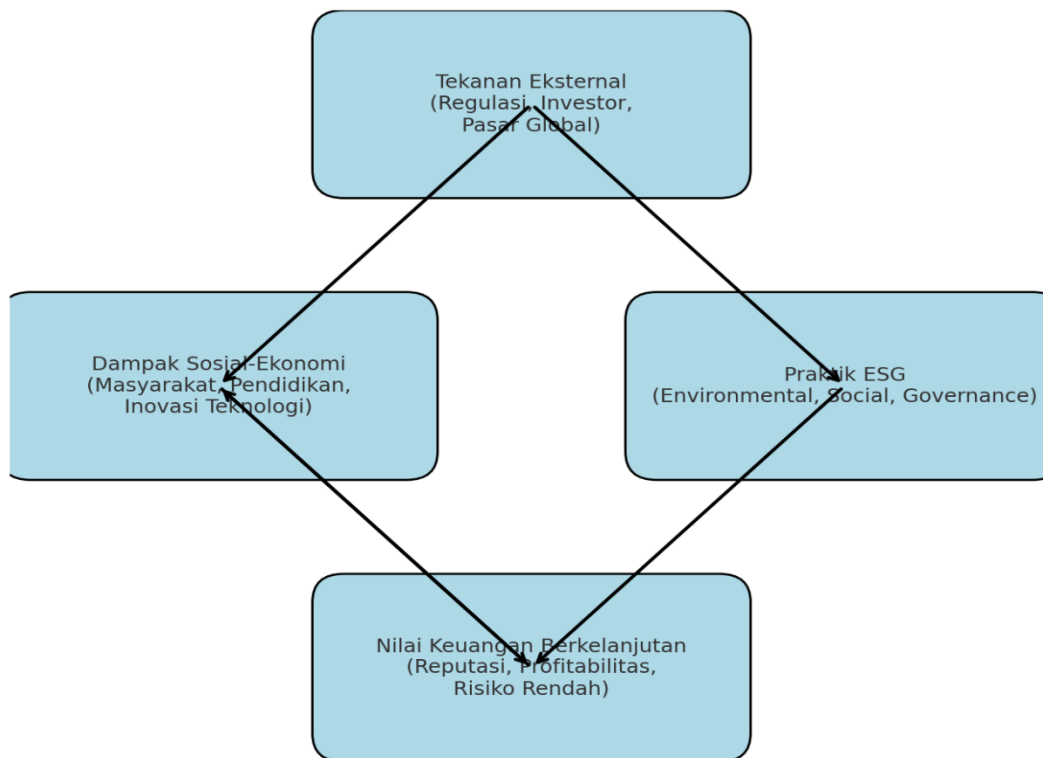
Tekanan Eksternal
(Regulasi, Investor,
Pasar Global)

Dampak Sosial-Ekonomi
(Masyarakat, Pendidikan,
Inovasi Teknologi)

Praktik ESG
(Environmental, Social, Governance)

Nilai Keuangan Berkelanjutan
(Reputasi, Profitabilitas,
Risiko Rendah)